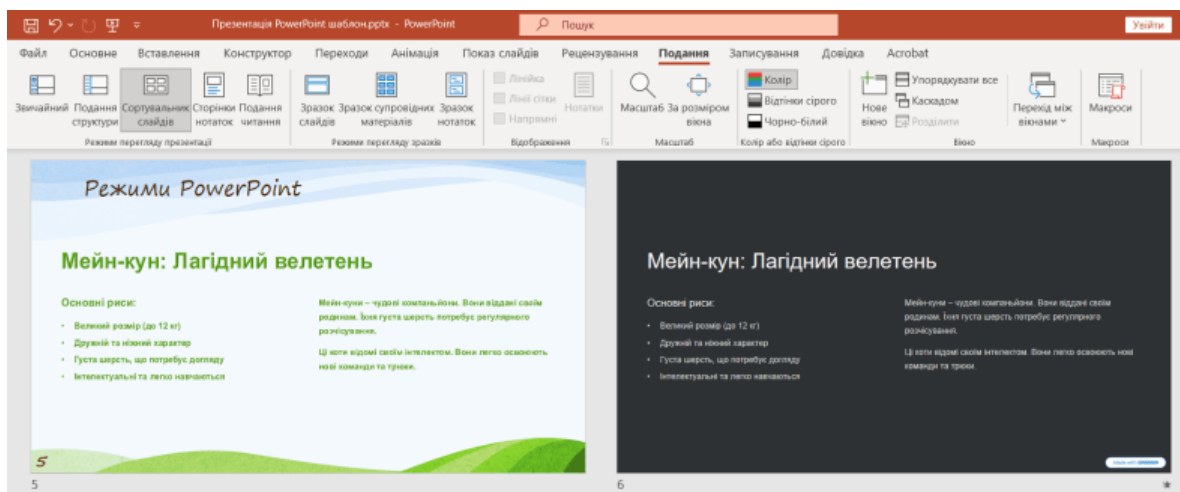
Презентація PowerPoint шаблон.pptx - PowerPoint
Пошук
Увійти

Файл Основне Вставлення Конструктор Переходи Анімація Показ слайдів Рецензування Подання Записування Довідка Acrobat

Звичайний Подання структури Сортувальник слайдів Сторінки нотаток Подання читання
Режими перегляду презентації
Зразок слайдів Зразок супровідних матеріалів Зразок нотаток
Режими перегляду зразків
Лінійка Лінії сітки Напрямні Нотатки
Відображення
Масштаб За розміром вікна
Масштаб
Колір Відтінки сірого Чорно-білий
Колір або відтінки сірого
Нове вікно Упорядкувати все Каскадом Розділити
Вікно
Перехід між вікнами
Макроси
Макроси

Режими PowerPoint

Мейн-кун: Лагідний велетень

Основні риси:
• Великий розмір (до 12 кг)
• Дружній та ніжний характер
• Густа шерсть, що потребує догляду
• Інтелектуальні та легко навчаються

Мейн-куни – чудові компаньйони. Вони віддані своїм родинам. Їхня густа шерсть потребує регулярного розчісування.

Ці коти відомі своїм інтелектом. Вони легко освоюють нові команди та трюки.

5

5

Мейн-кун: Лагідний велетень

Основні риси:
• Великий розмір (до 12 кг)
• Дружній та ніжний характер
• Густа шерсть, що потребує догляду
• Інтелектуальні та легко навчаються

Мейн-куни – чудові компаньйони. Вони віддані своїм родинам. Їхня густа шерсть потребує регулярного розчісування.

Ці коти відомі своїм інтелектом. Вони легко освоюють нові команди та трюки.

6